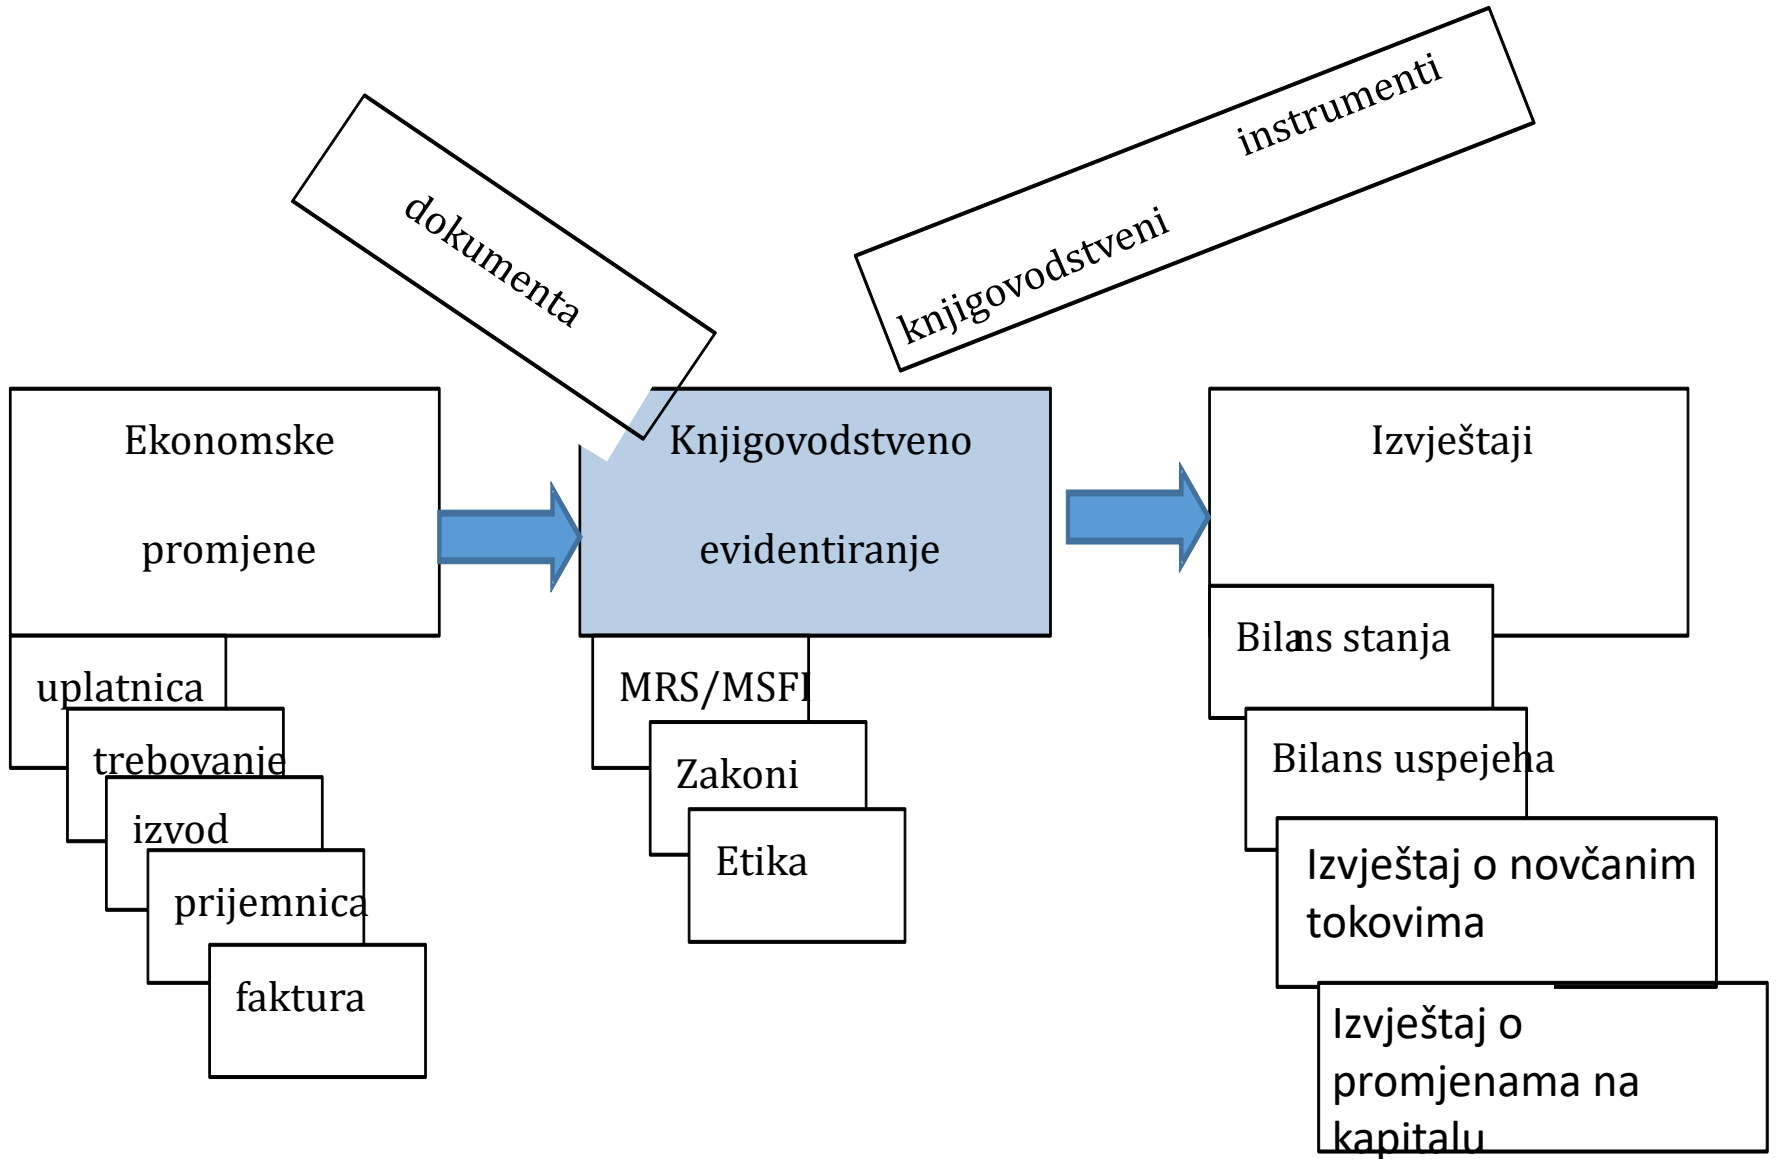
dokumenta

knjigovodstveni instrumenti

Ekonomske

promjene

uplatnica

trebovanje

izvod

prijemnica

faktura

Knjigovodstveno

evidentiranje

MRS/MSFI

Zakoni

Etika

Izvještaji

Bilans stanja

Bilans uspejeha

Izvještaj o novčanim tokovima

Izvještaj o promjenama na kapitalu